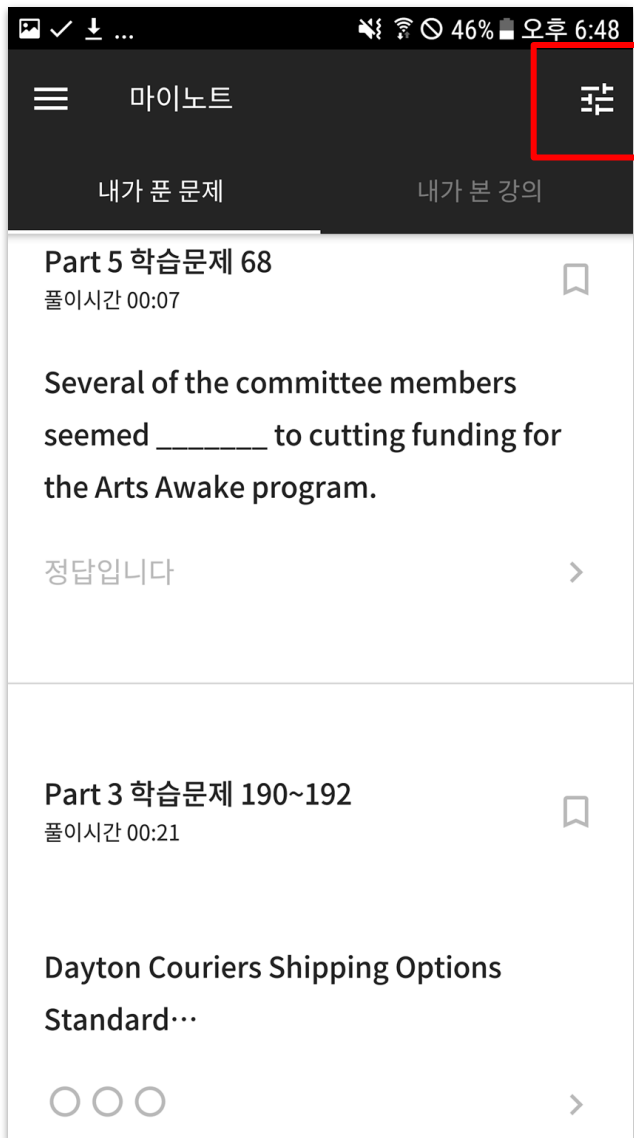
46% 오후 6:48

마이노트

내가 푼 문제

내가 본 강의

Part 5 학습문제 68
풀이시간 00:07

Several of the committee members seemed _______ to cutting funding for the Arts Awake program.

정답입니다

Part 3 학습문제 190~192
풀이시간 00:21

Dayton Couriers Shipping Options Standard…